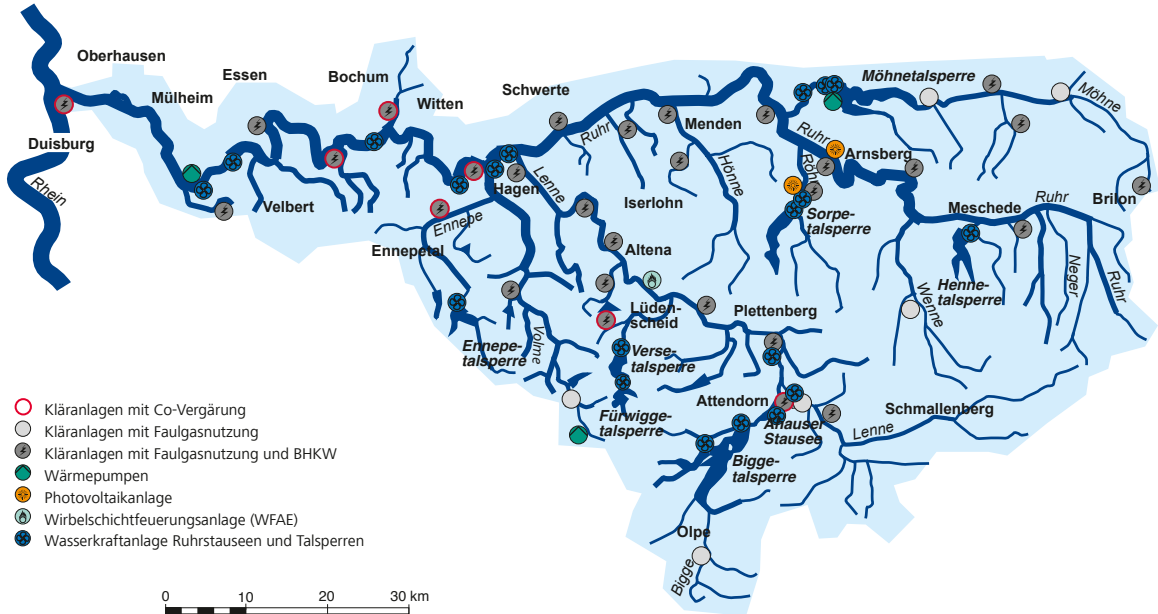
Oberhausen
Duisburg
Rhein
Mülheim
Essen
Bochum
Witten
Velbert
Schwerte
Ruhr
Hagen
Ennepe
Ennepetal
Lenne
Iserlohn
Menden
Hönne
Ruhr
Röhr
Arnsberg
Möhnetalsperre
Möhne
Altena
Sorpetalsperre
Meschede
Ruhr
Brilon
Hennetalsperre
Neger
Ruhr
Wenne
Lüdenscheid
Plettenberg
Ennepetalsperre
Volme
Versetalsperre
Fürwiggetalsperre
Attendorn
Ahauser Stausee
Schmallenberg
Lenne
Biggetalsperre
Olpe
Bigge

Kläranlagen mit Co-Vergärung
Kläranlagen mit Faulgasnutzung
Kläranlagen mit Faulgasnutzung und BHKW
Wärmepumpen
Photovoltaikanlage
Wirbelschichtfeuerungsanlage (WFAE)
Wasserkraftanlage Ruhrstauseen und Talsperren

0 10 20 30 km